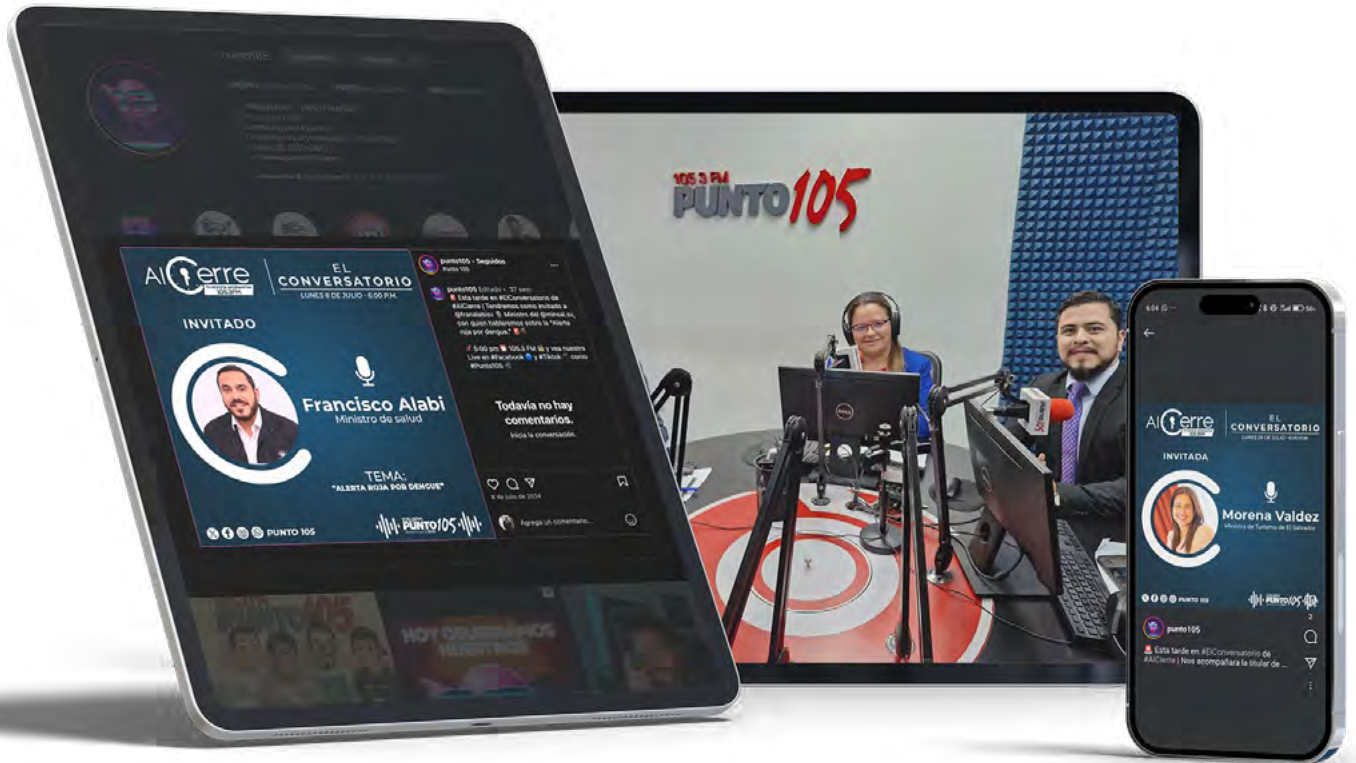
Al Cierre

EL CONVERSATORIO
LUNES 8 DE JULIO · 6:00 P.M.

INVITADO

Francisco Alabi
Ministro de salud

TEMA:
"ALERTA ROJA POR DENGUE"

PUNTO 105

PUNTO 105

punto105 • Seguidos
Punto 105

punto105 Editado · 37 sem
Esta tarde en #ElConversatorio de #AlCierre | Tendremos como invitado a @fraalabi Ministro del @minsal.sv, con quien hablaremos sobre la "Alerta roja por dengue."

6:00 pm 105.3 FM y vía nuestro Live en #Facebook y #Tiktok como #Punto105

Todavía no hay comentarios.
Inicia la conversación.

8 de julio de 2024

Agrega un comentario...

HOY CELEBRAMOS NUESTROS

105.3 FM
PUNTO 105

Al Cierre

EL CONVERSATORIO
LUNES 22 DE JULIO · 6:00 P.M.

INVITADA

Morena Valdez
Ministra de Turismo de El Salvador

PUNTO 105

PUNTO 105

punto105

Esta tarde en #ElConversatorio de #AlCierre | Nos acompañará la titular de ...